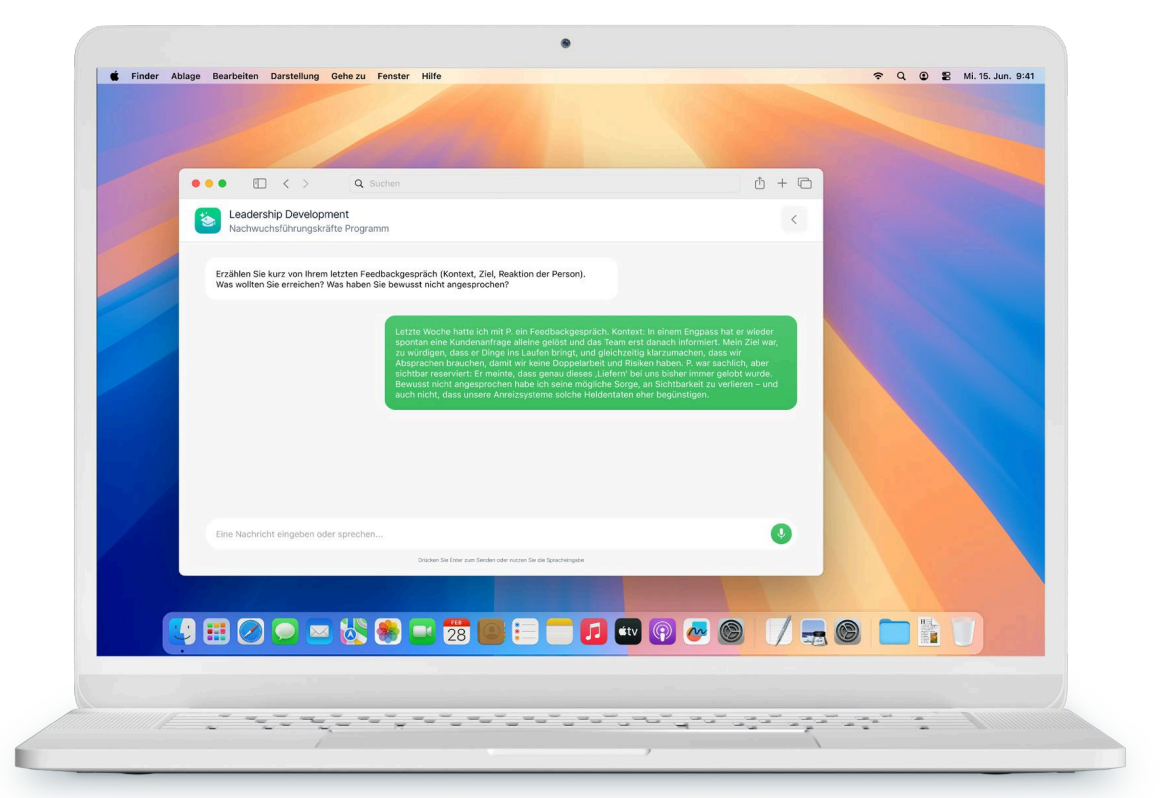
Finder Ablage Bearbeiten Darstellung Gehe zu Fenster Hilfe

Mi. 15. Jun. 9:41

Suchen

Leadership Development
Nachwuchsführungskräfte Programm

Erzählen Sie kurz von Ihrem letzten Feedbackgespräch (Kontext, Ziel, Reaktion der Person). Was wollten Sie erreichen? Was haben Sie bewusst nicht angesprochen?

Letzte Woche hatte ich mit P. ein Feedbackgespräch. Kontext: In einem Engpass hat er wieder spontan eine Kundenanfrage alleine gelöst und das Team erst danach informiert. Mein Ziel war, zu würdigen, dass er Dinge ins Laufen bringt, und gleichzeitig klarzumachen, dass wir Absprachen brauchen, damit wir keine Doppelarbeit und Risiken haben. P. war sachlich, aber sichtbar reserviert: Er meinte, dass genau dieses ‚Liefern' bei uns bisher immer gelobt wurde. Bewusst nicht angesprochen habe ich seine mögliche Sorge, an Sichtbarkeit zu verlieren – und auch nicht, dass unsere Anreizsysteme solche Heldentaten eher begünstigen.

Eine Nachricht eingeben oder sprechen...

Drücken Sie Enter zum Senden oder nutzen Sie die Spracheingabe

FEB
28